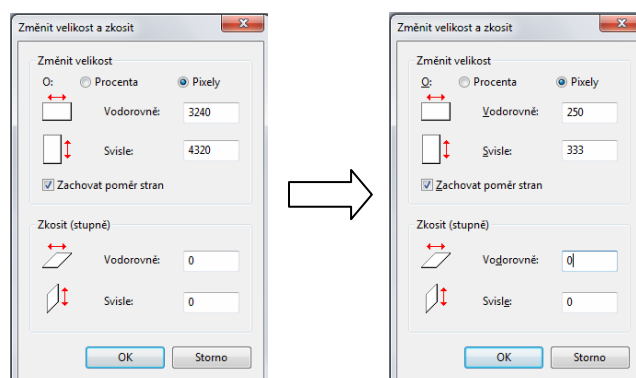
Změnit velikost a zkosit

Změnit velikost

O: Procenta Pixely

Vodorovně: 3240

Svisle: 4320

Zachovat poměr stran

Zkosit (stupně)

Vodorovně: 0

Svisle: 0

OK Storno

Změnit velikost a zkosit

Změnit velikost

O: Procenta Pixely

Vodorovně: 250

Svisle: 333

Zachovat poměr stran

Zkosit (stupně)

Vodorovně: 0

Svisle: 0

OK Storno